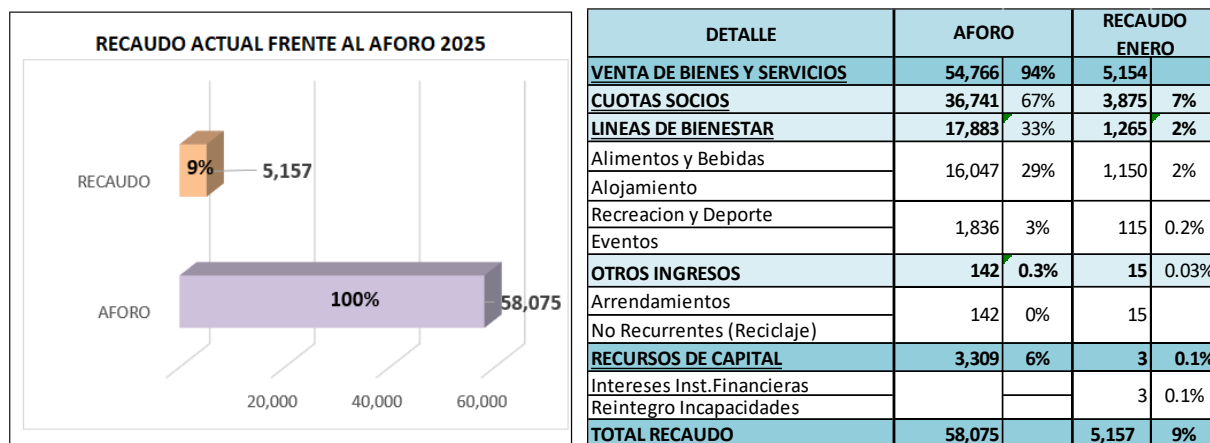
RECAUDO ACTUAL FRENTE AL AFORO 2025

RECAUDO
9%
5,157

AFORO
100%
58,075

20,000
40,000
60,000

| DETALLE | AFORO | | RECAUDO ENERO | |
|---|---|---|---|---|
| VENTA DE BIENES Y SERVICIOS | 54,766 | 94% | 5,154 | |
| CUOTAS SOCIOS | 36,741 | 67% | 3,875 | 7% |
| LINEAS DE BIENESTAR | 17,883 | 33% | 1,265 | 2% |
| Alimentos y Bebidas<br>Alojamiento | 16,047 | 29% | 1,150 | 2% |
| Recreacion y Deporte<br>Eventos | 1,836 | 3% | 115 | 0.2% |
| OTROS INGRESOS | 142 | 0.3% | 15 | 0.03% |
| Arrendamientos<br>No Recurrentes (Reciclaje) | 142 | 0% | 15 | |
| RECURSOS DE CAPITAL | 3,309 | 6% | 3 | 0.1% |
| Intereses Inst.Financieras<br>Reintegro Incapacidades | | | 3 | 0.1% |
| TOTAL RECAUDO | 58,075 | | 5,157 | 9% |